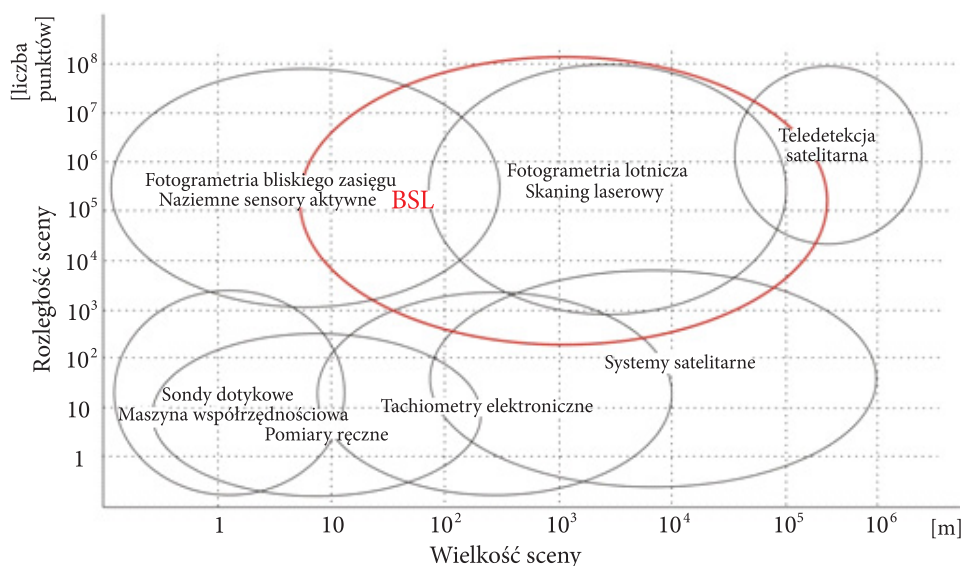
[liczba punktów]

$10^8$
$10^7$
$10^6$
$10^5$
$10^4$
$10^3$
$10^2$
10
1

Rozległość sceny

Fotogrametria bliskiego zasięgu
Naziemne sensory aktywne

BSL

Fotogrametria lotnicza
Skaning laserowy

Teledetekcja satelitarna

Systemy satelitarne

Sondy dotykowe
Maszyna współrzędnościowa
Pomiary ręczne

Tachiometry elektroniczne

1
10
$10^2$
$10^3$
$10^4$
$10^5$
$10^6$
[m]

Wielkość sceny